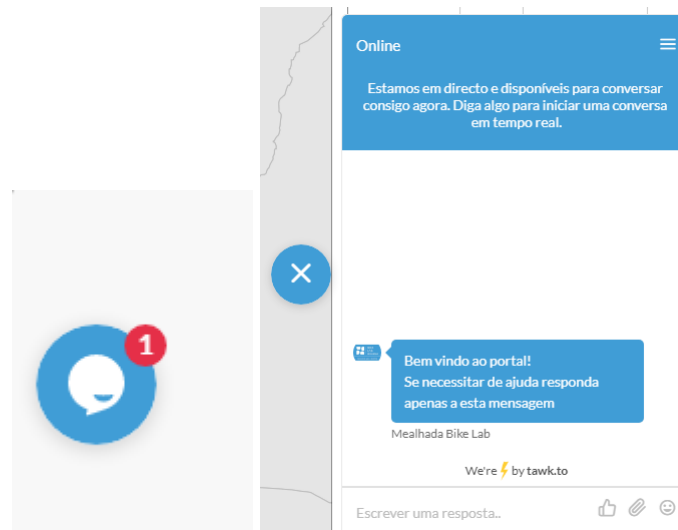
1

Online

Estamos em directo e disponíveis para conversar consigo agora. Diga algo para iniciar uma conversa em tempo real.

Bem vindo ao portal!
Se necessitar de ajuda responda apenas a esta mensagem

Mealhada Bike Lab

We're ⚡ by tawk.to

Escrever uma resposta..